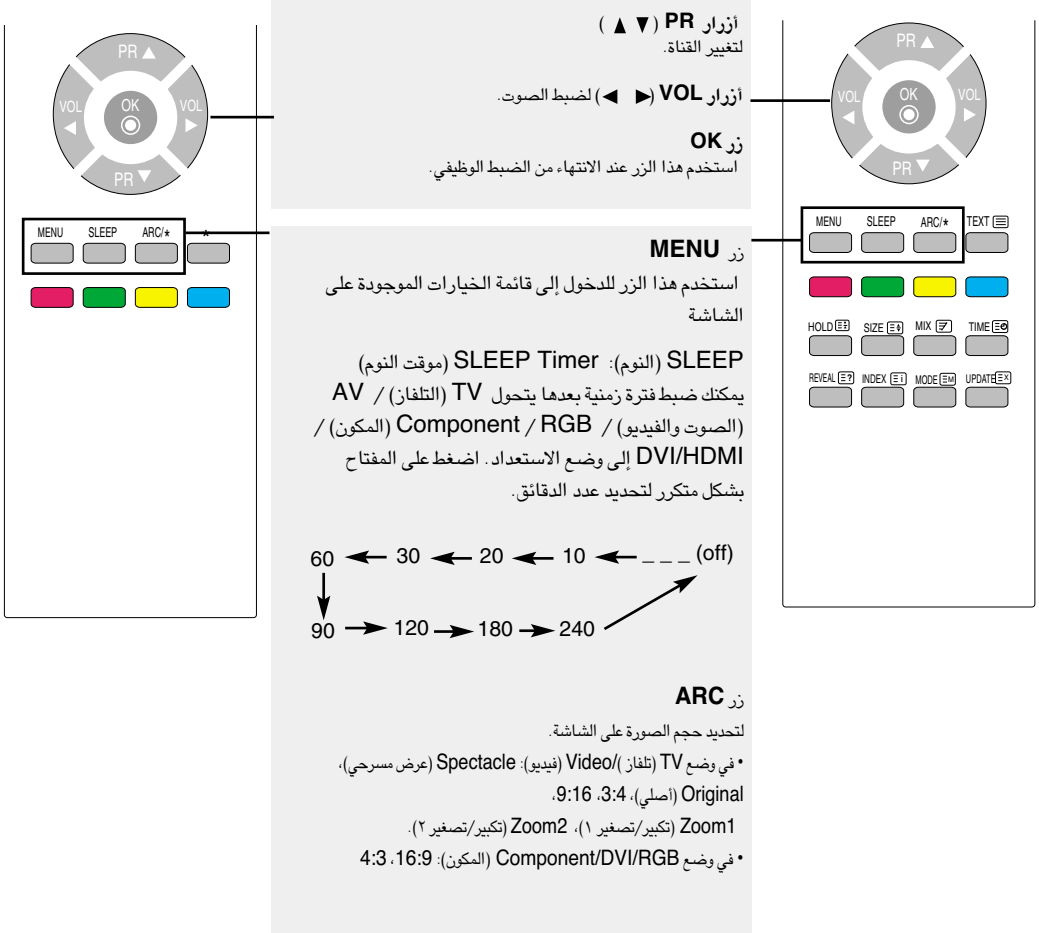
PR ▲
VOL
OK
VOL
PR ▼

MENU SLEEP ARC/⋆ ⋆

أزرار PR (▼ ▲)
لتغيير القناة.

أزرار VOL (◀ ▶) لضبط الصوت.

زر OK
استخدم هذا الزر عند الانتهاء من الضبط الوظيفي.

زر MENU
استخدم هذا الزر للدخول إلى قائمة الخيارات الموجودة على الشاشة

SLEEP (النوم): SLEEP Timer (موقت النوم)
يمكنك ضبط فترة زمنية بعدها يتحول TV (التلفاز) / AV (الصوت والفيديو) / RGB / Component (المكون) / DVI/HDMI إلى وضع الاستعداد. اضغط على المفتاح بشكل متكرر لتحديد عدد الدقائق.

60 ← 30 ← 20 ← 10 ← _ _ _ (off)
90 → 120 → 180 → 240

زر ARC
لتحديد حجم الصورة على الشاشة.
• في وضع TV (تلفاز )/Video (فيديو): Spectacle (عرض مسرحي)، Original (أصلي)، 3:4، 9:16،
Zoom1 (تكبير/تصغير ١)، Zoom2 (تكبير/تصغير ٢).
• في وضع Component/DVI/RGB (المكون): 16:9، 4:3

PR ▲
VOL
OK
VOL
PR ▼

MENU SLEEP ARC/⋆ TEXT

HOLD SIZE MIX TIME

REVEAL INDEX MODE UPDATE